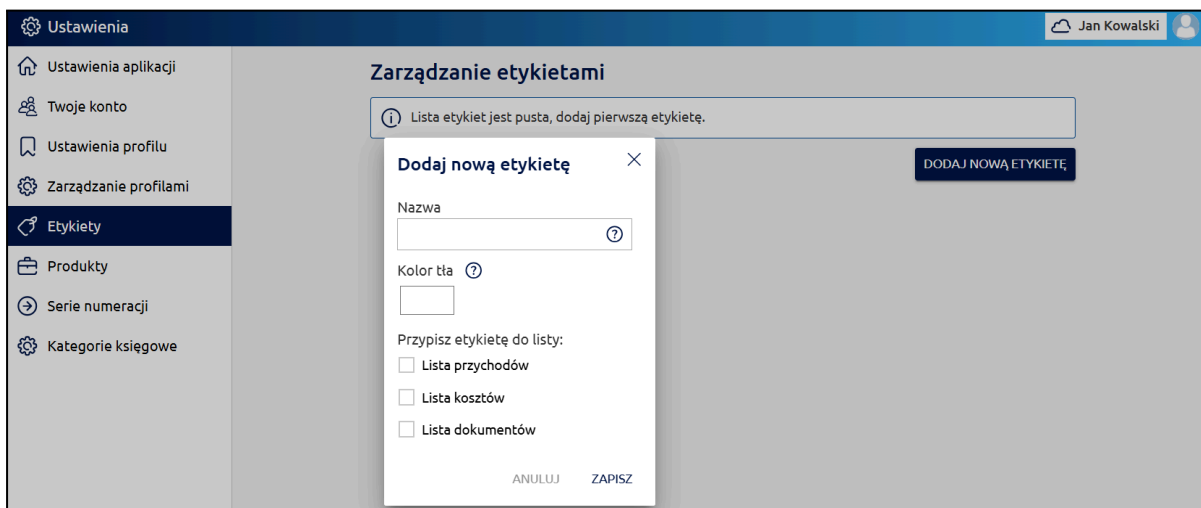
Ustawienia

Jan Kowalski

Ustawienia aplikacji
Twoje konto
Ustawienia profilu
Zarządzanie profilami
Etykiety
Produkty
Serie numeracji
Kategorie księgowe

Zarządzanie etykietami

Lista etykiet jest pusta, dodaj pierwszą etykietę.

DODAJ NOWĄ ETYKIETĘ

Dodaj nową etykietę

×

Nazwa

Kolor tła

Przypisz etykietę do listy:

Lista przychodów

Lista kosztów

Lista dokumentów

ANULUJ

ZAPISZ